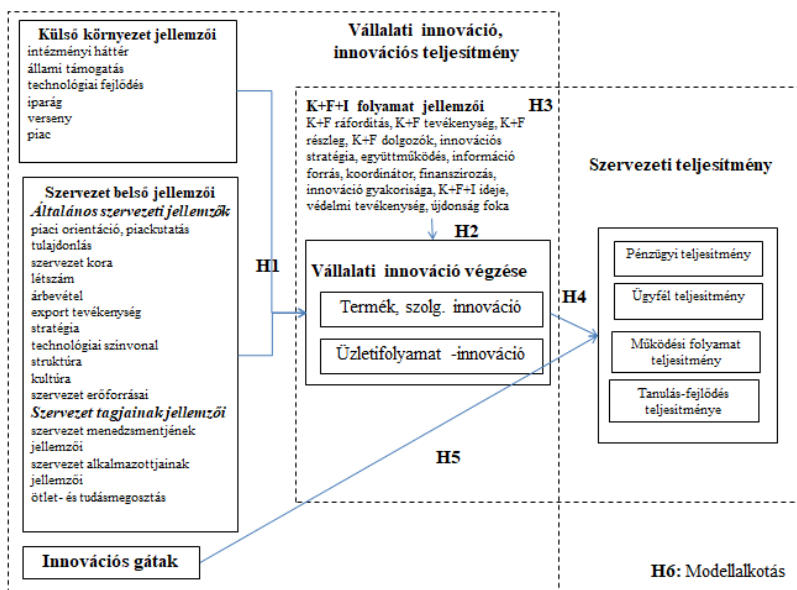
Külső környezet jellemzői
intézményi háttér
állami támogatás
technológiai fejlődés
iparág
verseny
piac

Szervezet belső jellemzői
Általános szervezeti jellemzők
piaci orientáció, piackutatás
tulajdonlás
szervezet kora
létszám
árbevétel
export tevékenység
stratégia
technológiai színvonal
struktúra
kultúra
szervezet erőforrásai
Szervezet tagjainak jellemzői
szervezet menedzsmentjének jellemzői
szervezet alkalmazottjainak jellemzői
ötlet- és tudásmegosztás

Innovációs gátak

Vállalati innováció, innovációs teljesítmény

K+F+I folyamat jellemzői
H3
K+F ráfordítás, K+F tevékenység, K+F részleg, K+F dolgozók, innovációs stratégia, együttműködés, információ forrás, koordinátor, finanszírozás, innováció gyakorisága, K+F+I ideje, védelmi tevékenység, újdonság foka

H2
H1

Vállalati innováció végzése
Termék, szolg. innováció
Üzletifolyamat -innováció

H4

H5

Szervezeti teljesítmény
Pénzügyi teljesítmény
Ügyfél teljesítmény
Működési folyamat teljesítmény
Tanulás-fejlődés teljesítménye

H6: Modellalkotás